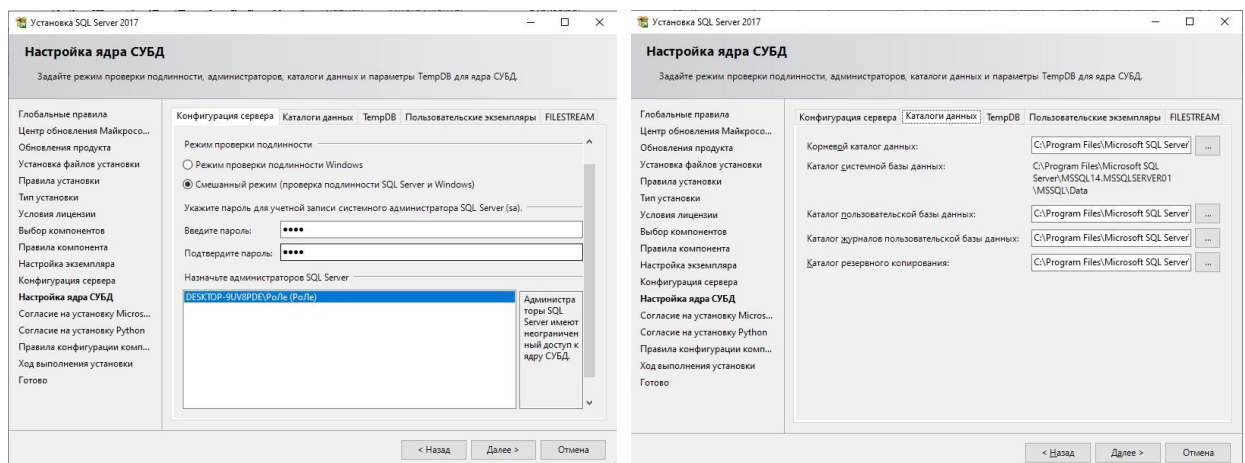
Установка SQL Server 2017

Настройка ядра СУБД

Задайте режим проверки подлинности, администраторов, каталоги данных и параметры TempDB для ядра СУБД.

Глобальные правила
Центр обновления Майкросо...
Обновления продукта
Установка файлов установки
Правила установки
Тип установки
Условия лицензии
Выбор компонентов
Правила компонента
Настройка экземпляра
Конфигурация сервера
Настройка ядра СУБД
Согласие на установку Micros...
Согласие на установку Python
Правила конфигурации комп...
Ход выполнения установки
Готово

Конфигурация сервера | Каталоги данных | TempDB | Пользовательские экземпляры | FILESTREAM

Режим проверки подлинности

Режим проверки подлинности Windows

Смешанный режим (проверка подлинности SQL Server и Windows)

Укажите пароль для учетной записи системного администратора SQL Server (sa).

Введите пароль: ••••

Подтвердите пароль: ••••

Назначьте администраторов SQL Server

DESKTOP-9UV8PDE\Po/le (Po/le)

Администраторы SQL Server имеют неограниченный доступ к ядру СУБД.

< Назад | Далее > | Отмена

Установка SQL Server 2017

Настройка ядра СУБД

Задайте режим проверки подлинности, администраторов, каталоги данных и параметры TempDB для ядра СУБД.

Глобальные правила
Центр обновления Майкросо...
Обновления продукта
Установка файлов установки
Правила установки
Тип установки
Условия лицензии
Выбор компонентов
Правила компонента
Настройка экземпляра
Конфигурация сервера
Настройка ядра СУБД
Согласие на установку Micros...
Согласие на установку Python
Правила конфигурации комп...
Ход выполнения установки
Готово

Конфигурация сервера | Каталоги данных | TempDB | Пользовательские экземпляры | FILESTREAM

Корневой каталог данных: C:\Program Files\Microsoft SQL Server ...

Каталог системной базы данных: C:\Program Files\Microsoft SQL Server\MSSQL14.MSSQLSERVER01\MSSQL\Data

Каталог пользовательской базы данных: C:\Program Files\Microsoft SQL Server ...

Каталог журналов пользовательской базы данных: C:\Program Files\Microsoft SQL Server ...

Каталог резервного копирования: C:\Program Files\Microsoft SQL Server ...

< Назад | Далее > | Отмена